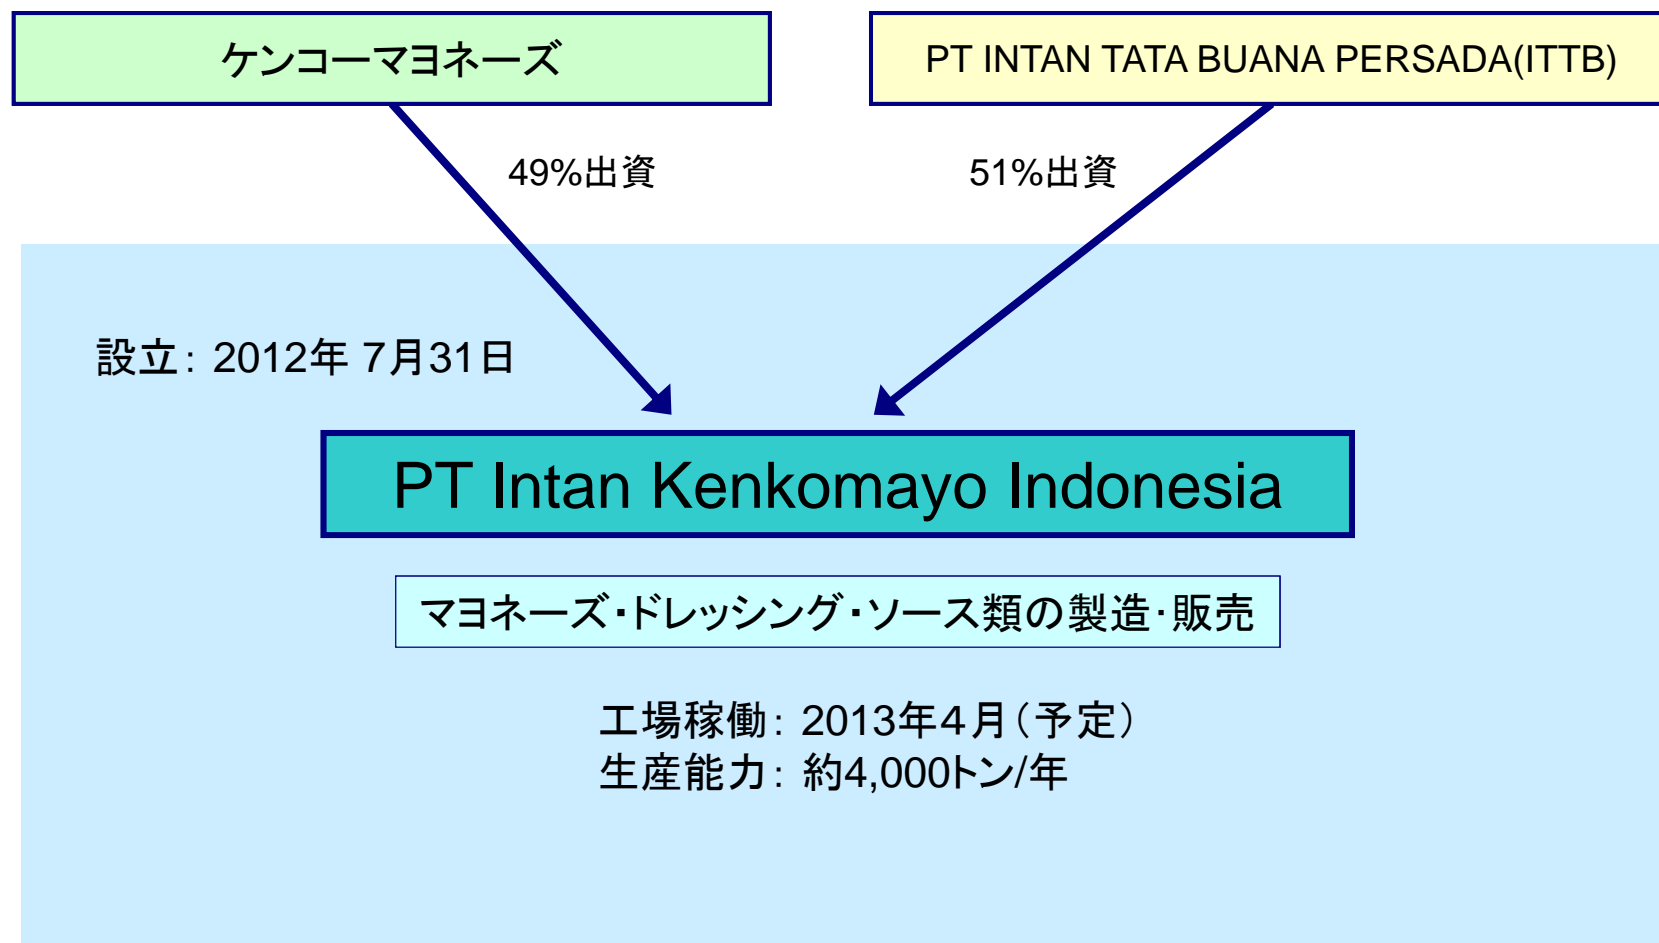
ケンコーマヨネーズ

PT INTAN TATA BUANA PERSADA(ITTB)

49%出資

51%出資

設立：2012年 7月31日

PT Intan Kenkomayo Indonesia

マヨネーズ･ドレッシング･ソース類の製造･販売

工場稼働：2013年4月（予定）
生産能力：約4,000トン/年